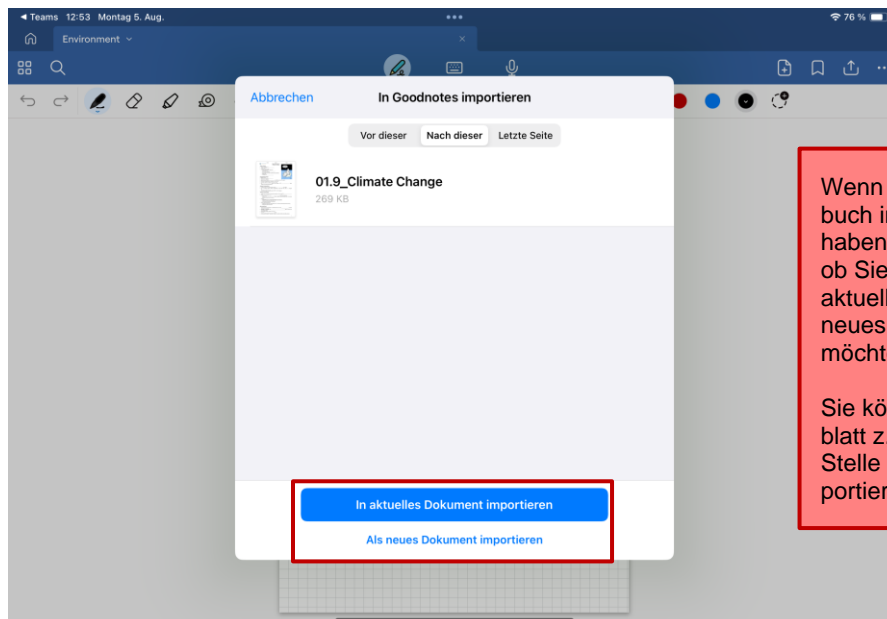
◀ Teams 12:53 Montag 5. Aug.

76 %

Environment

Abbrechen

In Goodnotes importieren

Vor dieser

Nach dieser

Letzte Seite

01.9_Climate Change

269 KB

In aktuelles Dokument importieren

Als neues Dokument importieren

Wenn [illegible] buch i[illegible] haben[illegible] ob Sie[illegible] aktuell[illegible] neues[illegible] möcht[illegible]

Sie kö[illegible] blatt z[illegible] Stelle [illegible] portier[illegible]